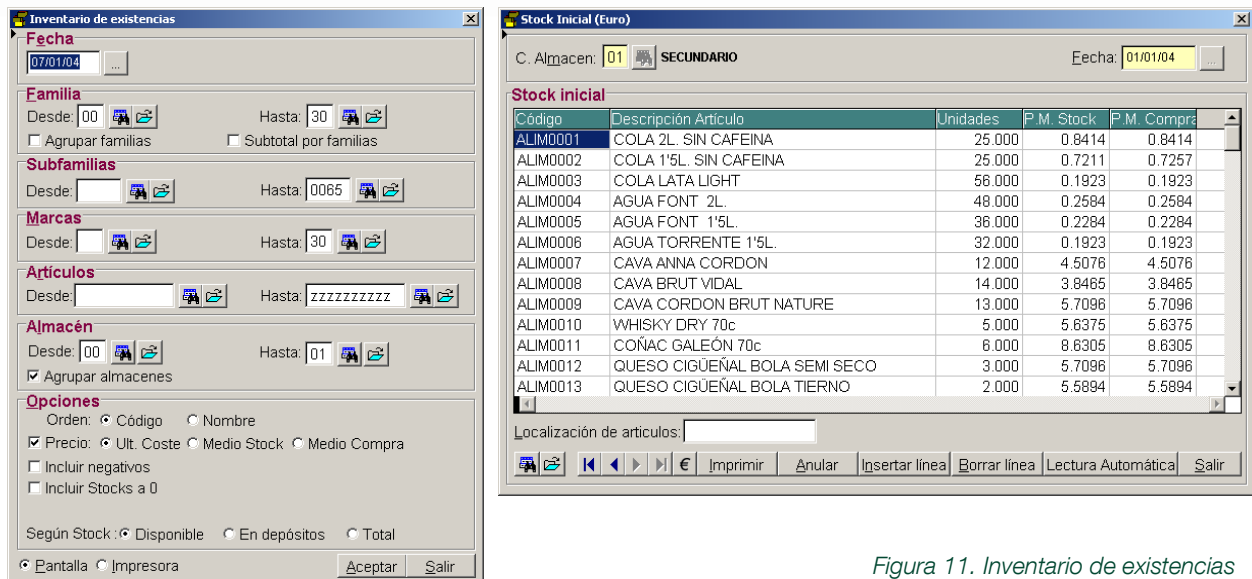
Inventario de existencias

Fecha
07/01/04 ...

Familia
Desde: 00 Hasta: 30
Agrupar familias Subtotal por familias

Subfamilias
Desde: Hasta: 0065

Marcas
Desde: Hasta: 30

Artículos
Desde: Hasta: zzzzzzzzzz

Almacén
Desde: 00 Hasta: 01
Agrupar almacenes

Opciones
Orden: Código Nombre
Precio: Ult. Coste Medio Stock Medio Compra
Incluir negativos
Incluir Stocks a 0

Según Stock : Disponible En depósitos Total

Pantalla Impresora Aceptar Salir

Stock Inicial (Euro)

C. Almacen: 01 SECUNDARIO Fecha: 01/01/04 ...

Stock inicial

| Código | Descripción Artículo | Unidades | P.M. Stock | P.M. Compra |
|---|---|---|---|---|
| ALIM0001 | COLA 2L. SIN CAFEINA | 25.000 | 0.8414 | 0.8414 |
| ALIM0002 | COLA 1'5L. SIN CAFEINA | 25.000 | 0.7211 | 0.7257 |
| ALIM0003 | COLA LATA LIGHT | 56.000 | 0.1923 | 0.1923 |
| ALIM0004 | AGUA FONT 2L. | 48.000 | 0.2584 | 0.2584 |
| ALIM0005 | AGUA FONT 1'5L. | 36.000 | 0.2284 | 0.2284 |
| ALIM0006 | AGUA TORRENTE 1'5L. | 32.000 | 0.1923 | 0.1923 |
| ALIM0007 | CAVA ANNA CORDON | 12.000 | 4.5076 | 4.5076 |
| ALIM0008 | CAVA BRUT VIDAL | 14.000 | 3.8465 | 3.8465 |
| ALIM0009 | CAVA CORDON BRUT NATURE | 13.000 | 5.7096 | 5.7096 |
| ALIM0010 | WHISKY DRY 70c | 5.000 | 5.6375 | 5.6375 |
| ALIM0011 | COÑAC GALEÓN 70c | 6.000 | 8.6305 | 8.6305 |
| ALIM0012 | QUESO CIGÜEÑAL BOLA SEMI SECO | 3.000 | 5.7096 | 5.7096 |
| ALIM0013 | QUESO CIGÜEÑAL BOLA TIERNO | 2.000 | 5.5894 | 5.5894 |

Localización de articulos:

€ Imprimir Anular Insertar línea Borrar línea Lectura Automática Salir

Figura 11. Inventario de existencias